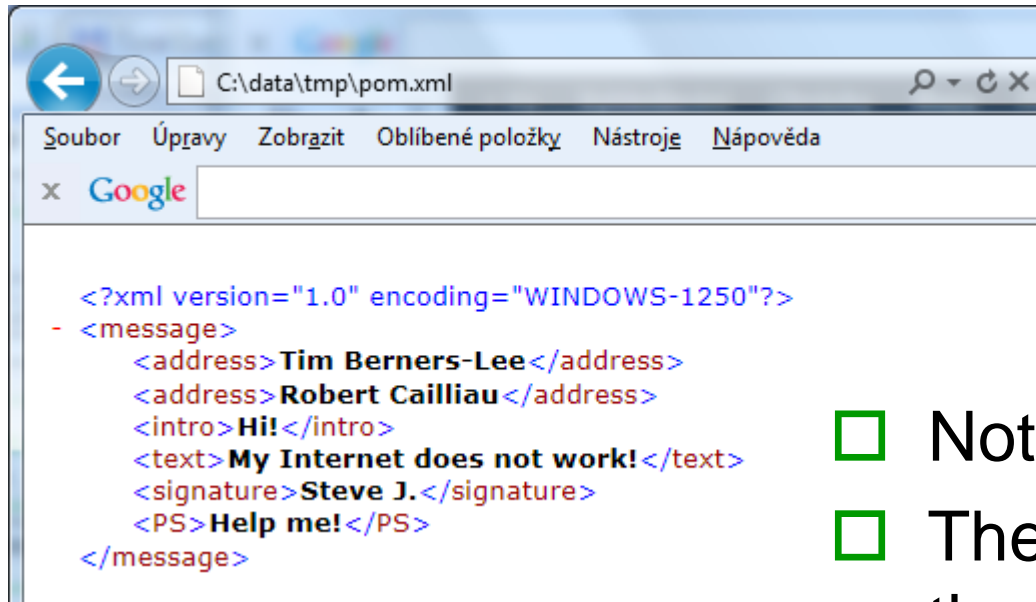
C:\data\tmp\pom.xml

Soubor Úpravy Zobrazit Oblíbené položky Nástroje Nápověda

× Google

<?xml version="1.0" encoding="WINDOWS-1250"?>
- <message>
<address>Tim Berners-Lee</address>
<address>Robert Cailliau</address>
<intro>Hi!</intro>
<text>My Internet does not work!</text>
<signature>Steve J.</signature>
<PS>Help me!</PS>
</message>

Not

The